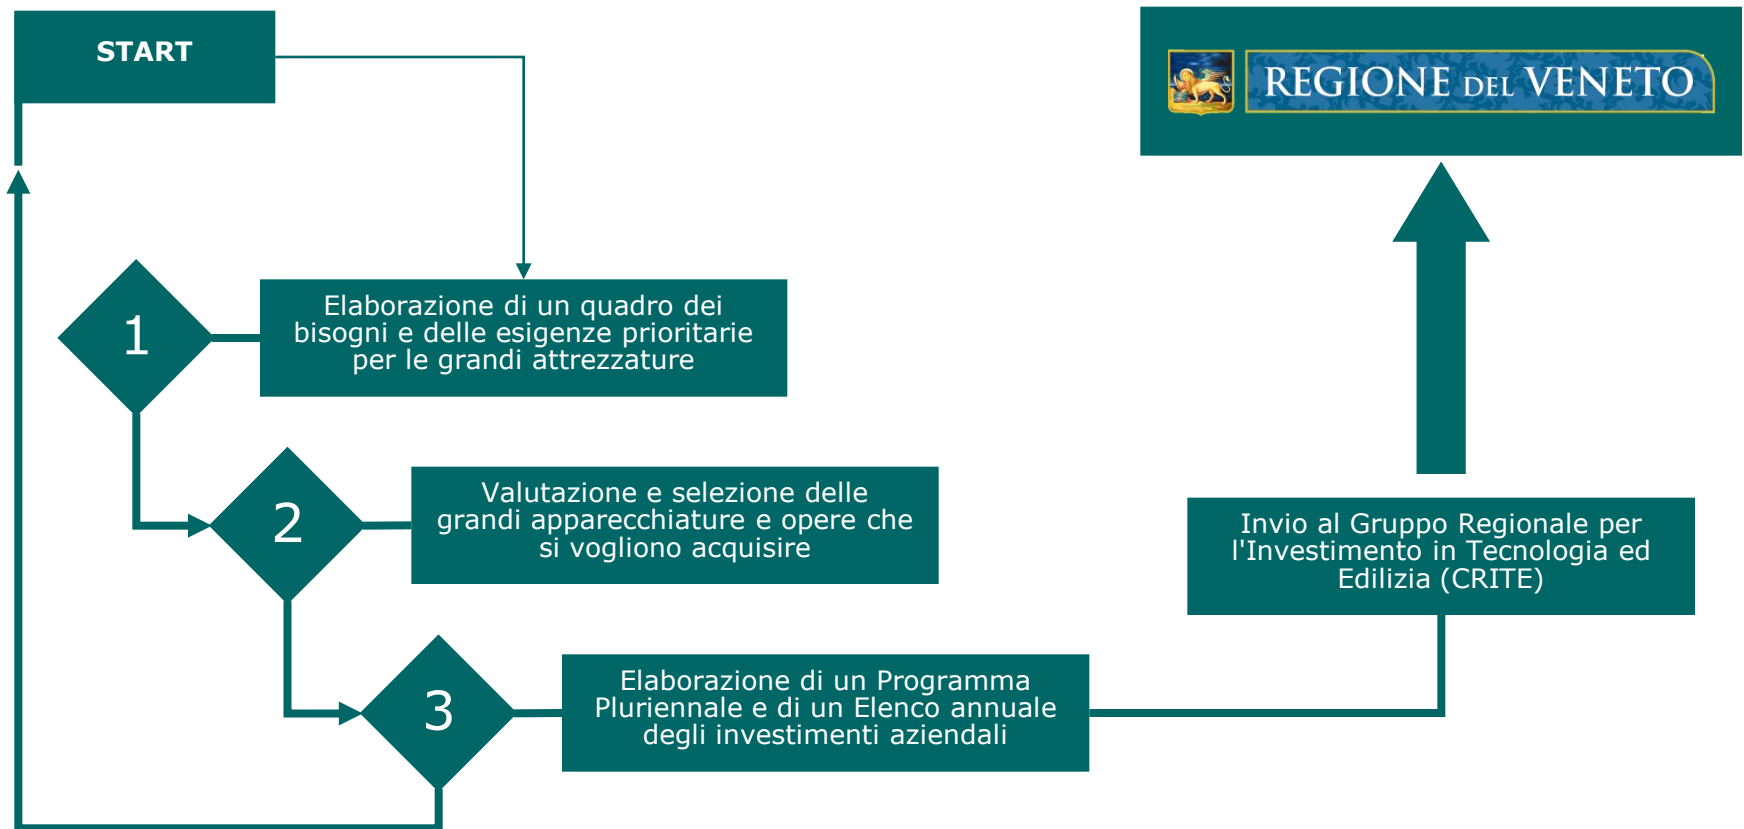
START

REGIONE DEL VENETO

1

Elaborazione di un quadro dei bisogni e delle esigenze prioritarie per le grandi attrezzature

2

Valutazione e selezione delle grandi apparecchiature e opere che si vogliono acquisire

3

Elaborazione di un Programma Pluriennale e di un Elenco annuale degli investimenti aziendali

Invio al Gruppo Regionale per l'Investimento in Tecnologia ed Edilizia (CRITE)